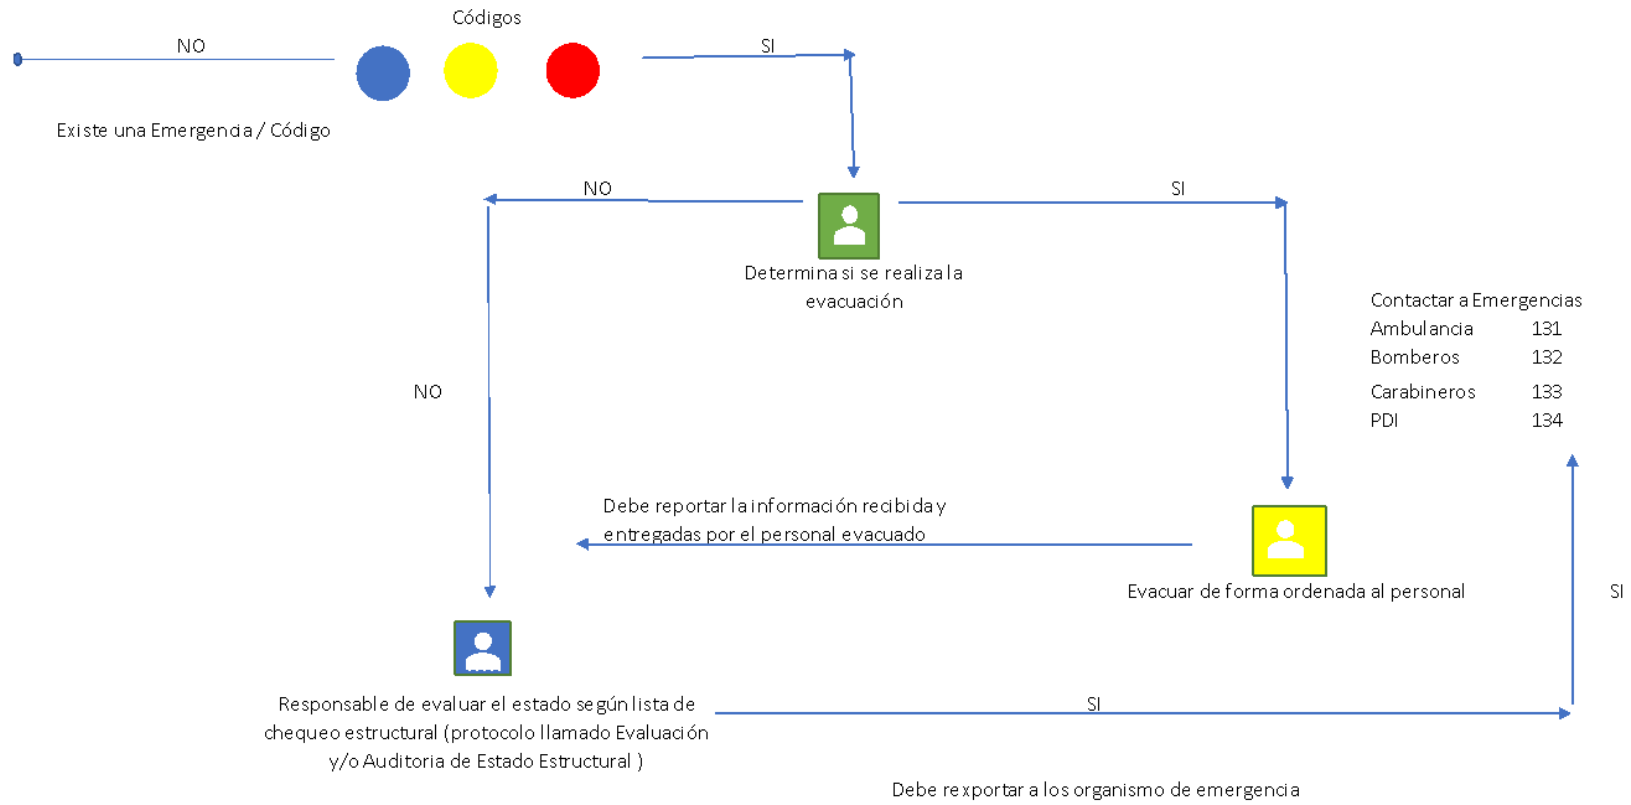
Códigos

NO

SI

Existe una Emergencia / Código

NO

SI

Determina si se realiza la evacuación

Contactar a Emergencias
Ambulancia 131
Bomberos 132
Carabineros 133
PDI 134

NO

Debe reportar la información recibida y entregadas por el personal evacuado

Evacuar de forma ordenada al personal

SI

Responsable de evaluar el estado según lista de chequeo estructural (protocolo llamado Evaluación y/o Auditoria de Estado Estructural )

SI

Debe rexportar a los organismo de emergencia